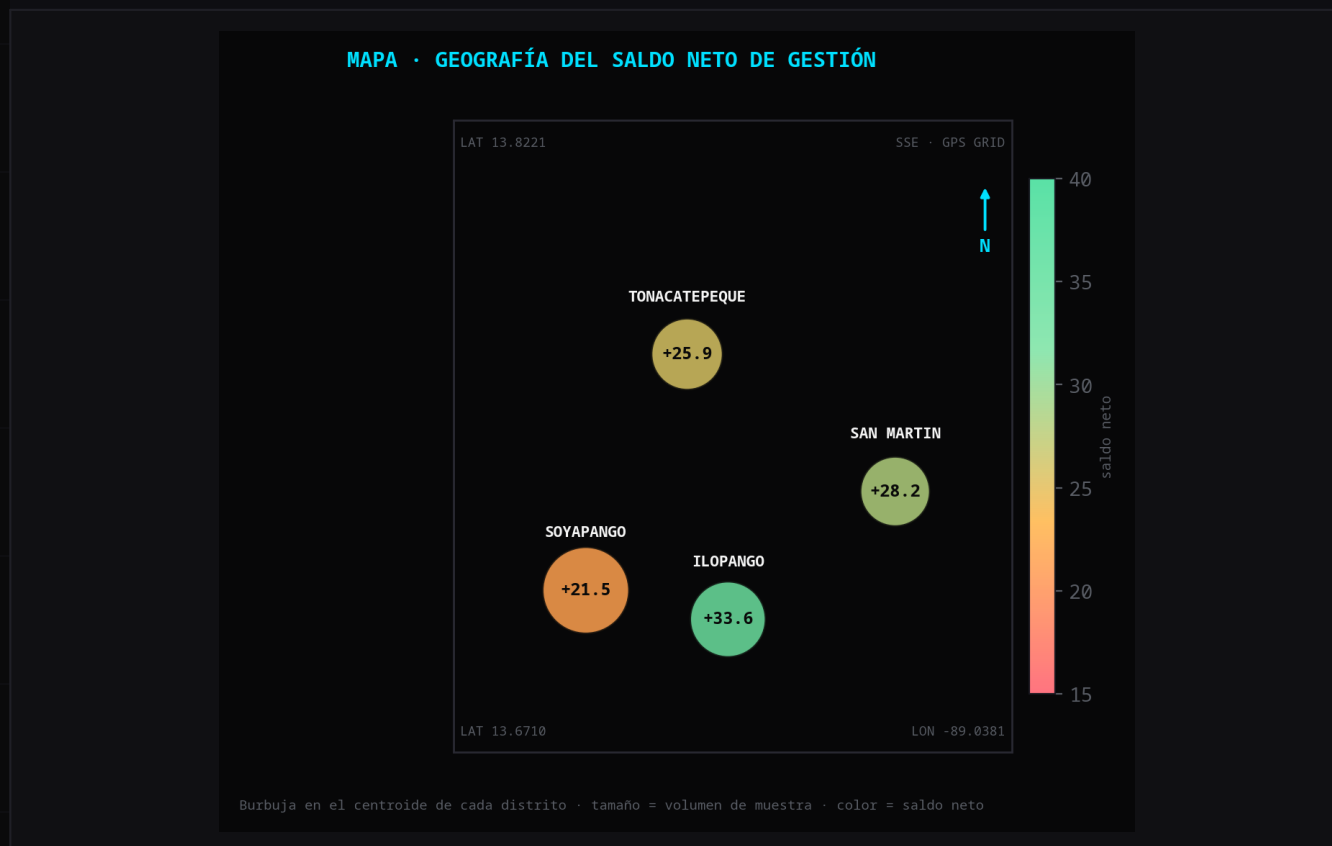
MAPA · GEOGRAFÍA DEL SALDO NETO DE GESTIÓN

LAT 13.8221

SSE · GPS GRID

N

TONACATEPEQUE
+25.9

SAN MARTIN
+28.2

SOYAPANGO
+21.5

ILOPANGO
+33.6

LAT 13.6710

LON -89.0381

40
35
30
25
20
15
saldo neto

Burbuja en el centroide de cada distrito · tamaño = volumen de muestra · color = saldo neto